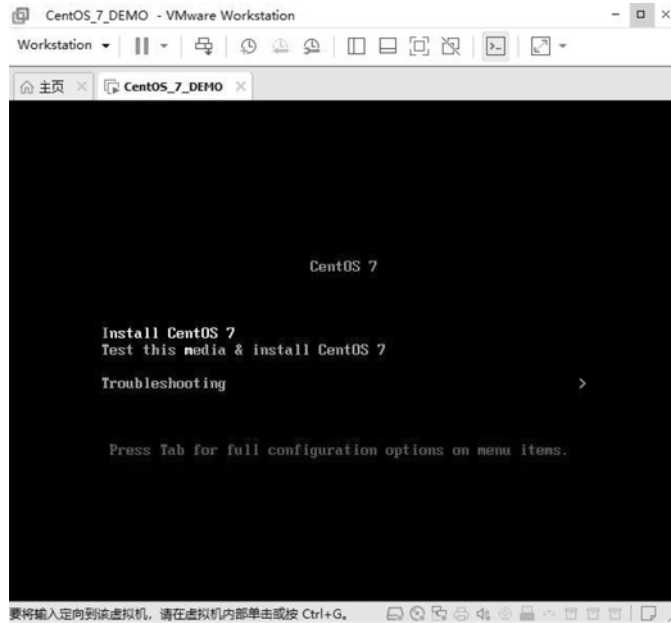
CentOS_7_DEMO - VMware Workstation

Workstation ▾

主页 × CentOS_7_DEMO ×

CentOS 7

Install CentOS 7
Test this media & install CentOS 7

Troubleshooting >

Press Tab for full configuration options on menu items.

要将输入定向到该虚拟机，请在虚拟机内部单击或按 Ctrl+G。